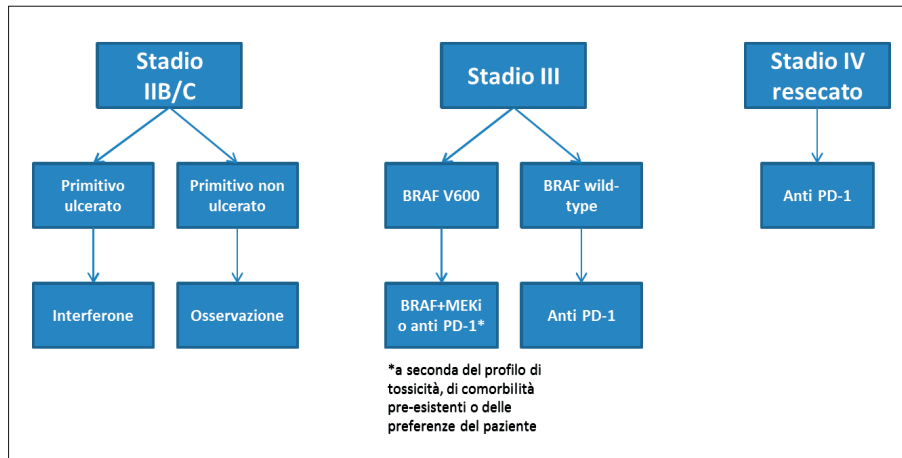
Stadio IIB/C

Primitivo ulcerato

Primitivo non ulcerato

Interferone

Osservazione

Stadio III

BRAF V600

BRAF wild-type

BRAF+MEKi o anti PD-1*

Anti PD-1

*a seconda del profilo di tossicità, di comorbilità pre-esistenti o delle preferenze del paziente

Stadio IV resecato

Anti PD-1